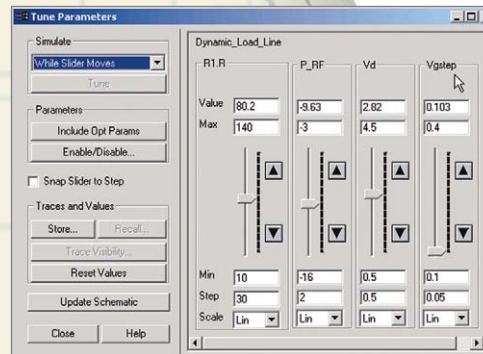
Tune Parameters

Simulate
While Slider Moves
Tune

Parameters
Include Opt Params
Enable/Disable...

Snap Slider to Step

Traces and Values
Store...
Recall...
Trace Visibility...
Reset Values

Update Schematic

Close
Help

Dynamic_Load_Line

| | R1.R | P_RF | Vd | Vgstep |
|---|---|---|---|---|
| Value | 80.2 | -9.63 | 2.82 | 0.103 |
| Max | 140 | -3 | 4.5 | 0.4 |
| Min | 10 | -16 | 0.5 | 0.1 |
| Step | 30 | 2 | 0.5 | 0.05 |
| Scale | Lin | Lin | Lin | Lin |